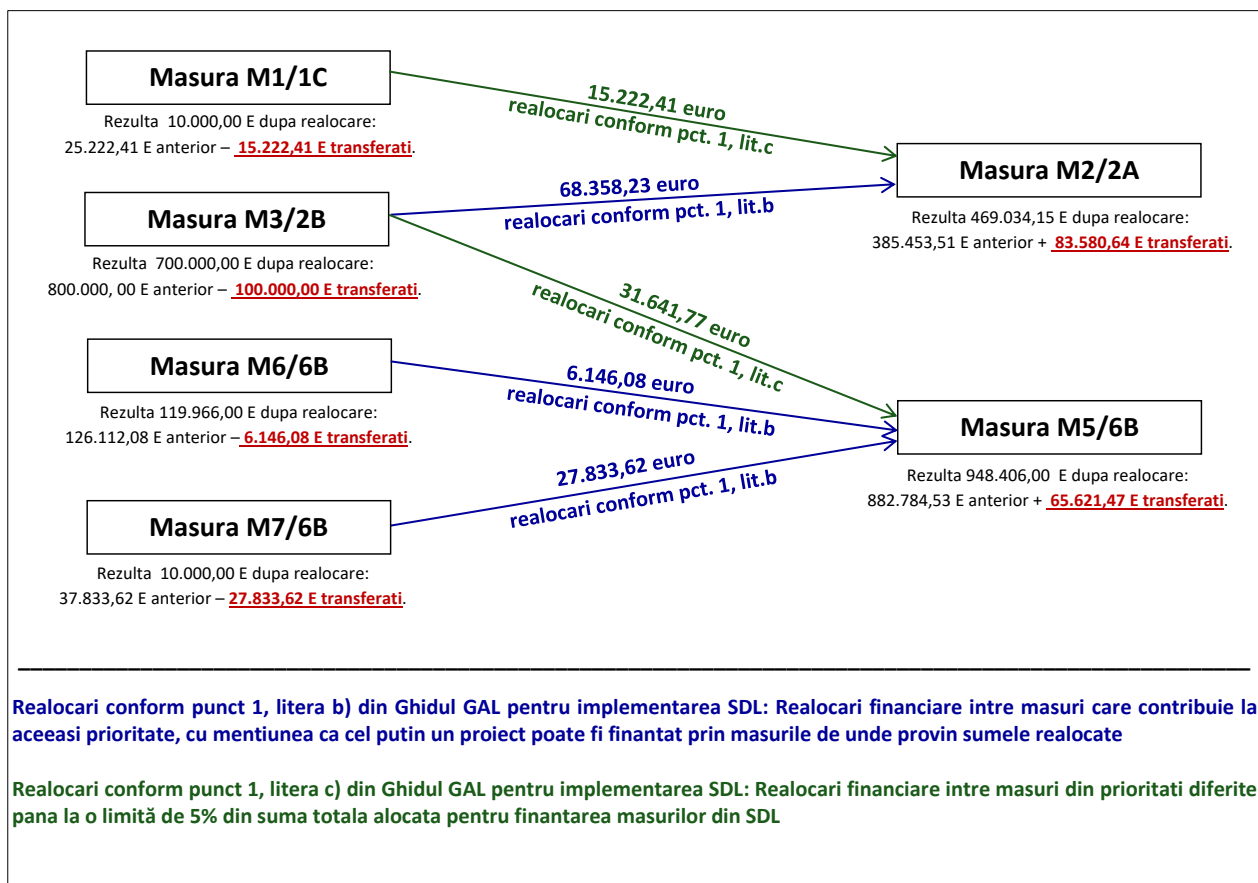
Masura M1/1C

Rezulta 10.000,00 E dupa realocare:
25.222,41 E anterior – 15.222,41 E transferati.

15.222,41 euro
realocari conform pct. 1, lit.c

Masura M2/2A

Rezulta 469.034,15 E dupa realocare:
385.453,51 E anterior + 83.580,64 E transferati.

68.358,23 euro
realocari conform pct. 1, lit.b

Masura M3/2B

Rezulta 700.000,00 E dupa realocare:
800.000, 00 E anterior – 100.000,00 E transferati.

31.641,77 euro
realocari conform pct. 1, lit.c

Masura M6/6B

Rezulta 119.966,00 E dupa realocare:
126.112,08 E anterior – 6.146,08 E transferati.

6.146,08 euro
realocari conform pct. 1, lit.b

Masura M5/6B

Rezulta 948.406,00 E dupa realocare:
882.784,53 E anterior + 65.621,47 E transferati.

27.833,62 euro
realocari conform pct. 1, lit.b

Masura M7/6B

Rezulta 10.000,00 E dupa realocare:
37.833,62 E anterior – 27.833,62 E transferati.

Realocari conform punct 1, litera b) din Ghidul GAL pentru implementarea SDL: Realocari financiare intre masuri care contribuie la aceeasi prioritate, cu mentiunea ca cel putin un proiect poate fi finantat prin masurile de unde provin sumele realocate

Realocari conform punct 1, litera c) din Ghidul GAL pentru implementarea SDL: Realocari financiare intre masuri din prioritati diferite pana la o limită de 5% din suma totala alocata pentru finantarea masurilor din SDL